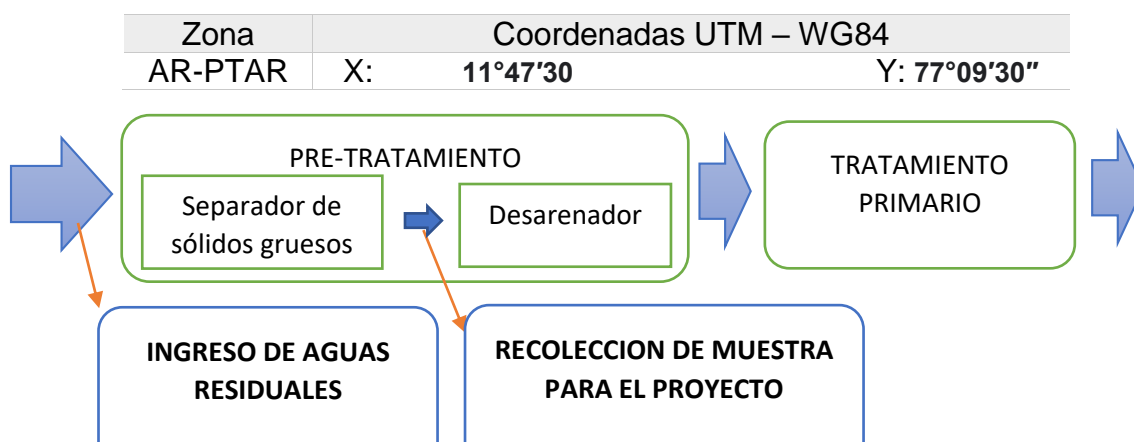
| Zona | Coordenadas UTM – WG84 | |
|---|---|---|
| AR-PTAR | X: **11°47’30** | Y: **77°09’30”** |

PRE-TRATAMIENTO

Separador de sólidos gruesos

Desarenador

TRATAMIENTO PRIMARIO

INGRESO DE AGUAS RESIDUALES

RECOLECCION DE MUESTRA PARA EL PROYECTO